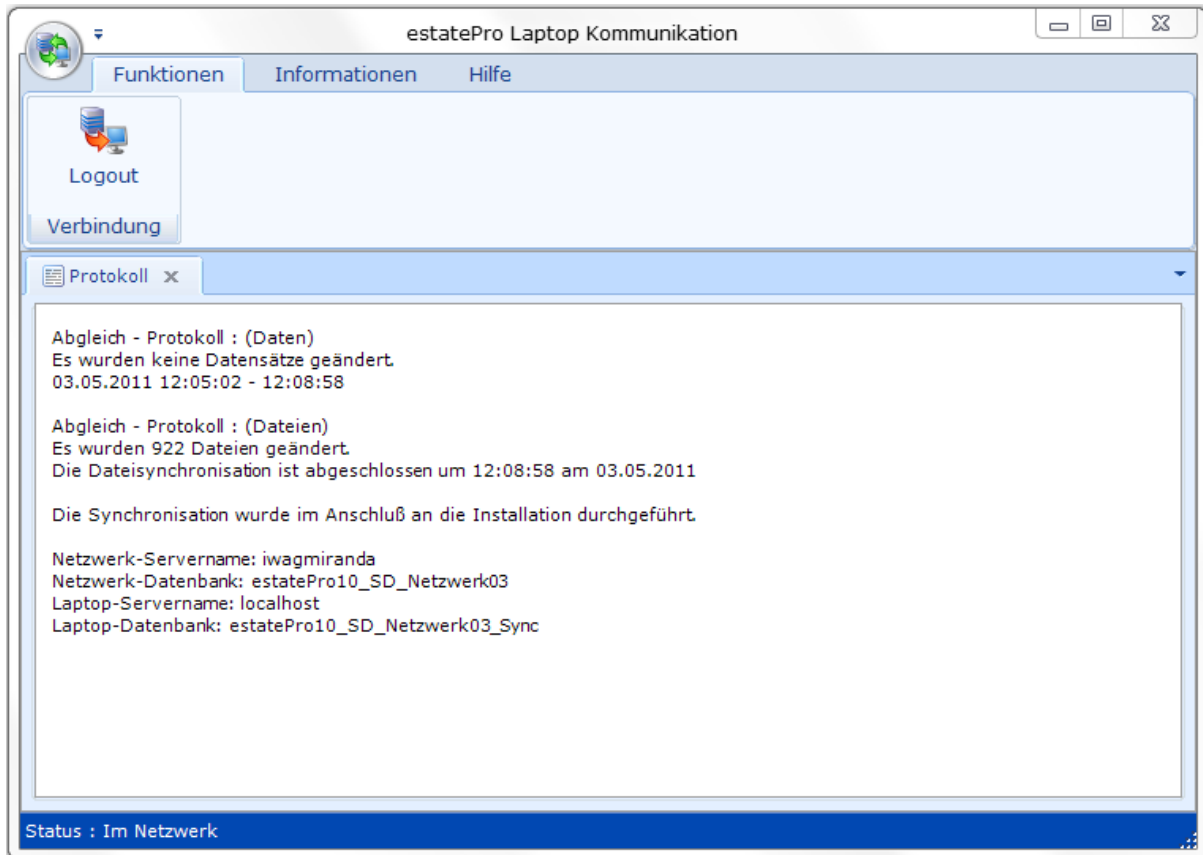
estatePro Laptop Kommunikation

Funktionen Informationen Hilfe

Logout

Verbindung

Protokoll

Abgleich - Protokoll : (Daten)
Es wurden keine Datensätze geändert.
03.05.2011 12:05:02 - 12:08:58

Abgleich - Protokoll : (Dateien)
Es wurden 922 Dateien geändert.
Die Dateisynchronisation ist abgeschlossen um 12:08:58 am 03.05.2011

Die Synchronisation wurde im Anschluß an die Installation durchgeführt.

Netzwerk-Servername: iwagmiranda
Netzwerk-Datenbank: estatePro10_SD_Netzwerk03
Laptop-Servername: localhost
Laptop-Datenbank: estatePro10_SD_Netzwerk03_Sync

Status : Im Netzwerk